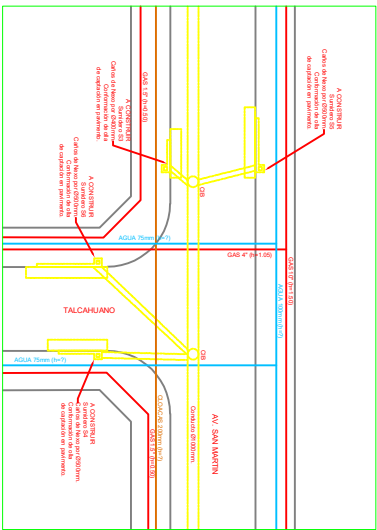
A CONSTRUIR
Sumidero S6
Cañería de Ñonpol Ø300mm.
Confirmación de nilo
de captación en pavimento.

GAS 1.5" (h=0.50)

A CONSTRUIR
Sumidero S6
Cañería de Ñonpol Ø300mm.
Confirmación de nilo
de captación en pavimento.

CB

A CONSTRUIR
Sumidero S6
Cañería de Ñonpol Ø300mm.
Confirmación de nilo
de captación en pavimento.

AGUA 75mm (h=?)

GAS 4" (h=1.05)

GAS 10" (h=1.50)

AGUA 300mm (h=?)

TALCAHUANO

AGUA 75mm (h=?)

CB

A CONSTRUIR
Sumidero S6
Cañería de Ñonpol Ø300mm.
Confirmación de nilo
de captación en pavimento.

CLOACA 229mm (h=?)

GAS 1.5" (h=0.60)

Conducto Ø1000mm.

AV. SAN MARTIN